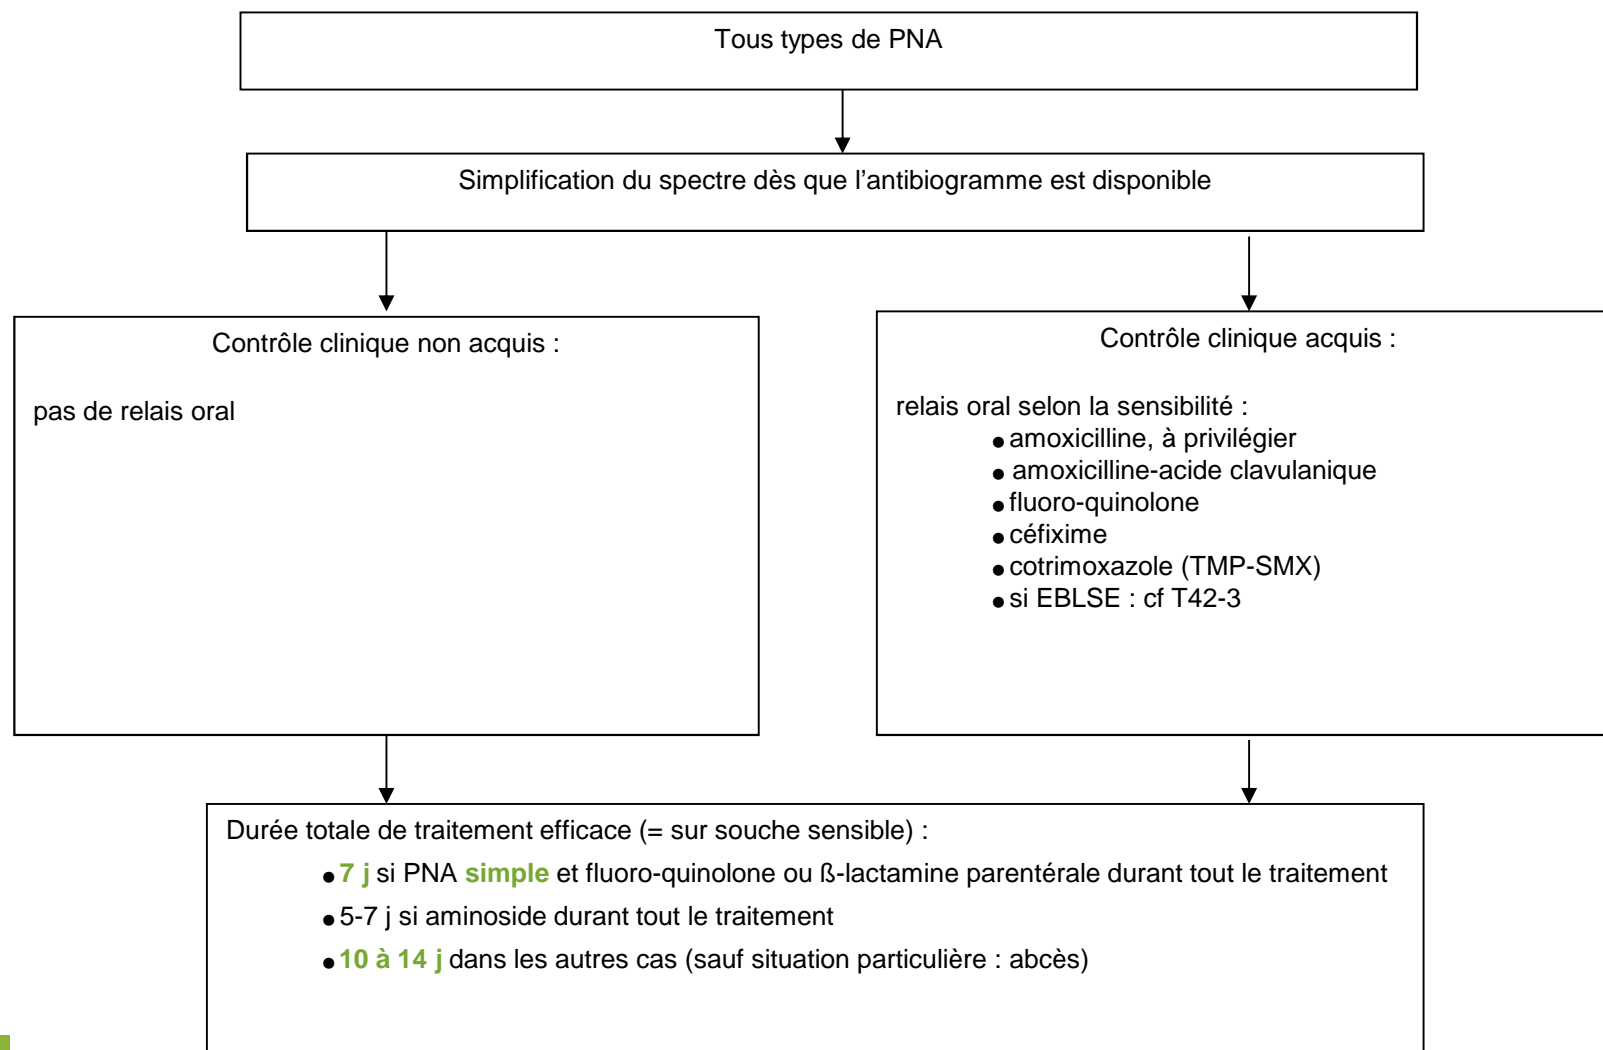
Tous types de PNA

Simplification du spectre dès que l'antibiogramme est disponible

Contrôle clinique non acquis :

pas de relais oral

Contrôle clinique acquis :

relais oral selon la sensibilité :
- amoxicilline, à privilégier
- amoxicilline-acide clavulanique
- fluoro-quinolone
- céfixime
- cotrimoxazole (TMP-SMX)
- si EBLSE : cf T42-3

Durée totale de traitement efficace (= sur souche sensible) :
- 7 j si PNA simple et fluoro-quinolone ou ß-lactamine parentérale durant tout le traitement
- 5-7 j si aminoside durant tout le traitement
- 10 à 14 j dans les autres cas (sauf situation particulière : abcès)